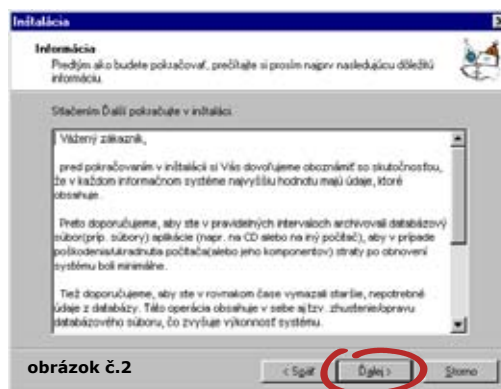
Inštalácia

Informácia
Predtým ako budete pokračovať, prečítajte si prosím najprv nasledujúci dôležitú informáciu.

Stlačením Ďalší pokračujte v inštalácii.

Vážený zákazník,

pred pokračovaním v inštalácii si Vás dovoľujeme oboznámiť so skutočnosťou, že v každom informačnom systéme najvyššiu hodnotu majú údaje, ktoré obsahuje.

Preto doporučujeme, aby ste v pravidelných intervaloch archivovali databázový súbor(príp. súbory) aplikácie (napr. na CD alebo na iný počítač), aby v prípade poškodenia/ukradnutia počítača(alebo jeho komponentov) straty po obnovení systému boli minimálne.

Tiež doporučujeme, aby ste v rovnakom čase vymazali staršie, nepotrebné údaje z databázy. Táto operácia obsahuje v sebe aj tzv. zhustenie/opravu databázového súboru, čo zvyšuje výkonnosť systému.

obrázok č.2

< Späť

Ďalej >

Storno